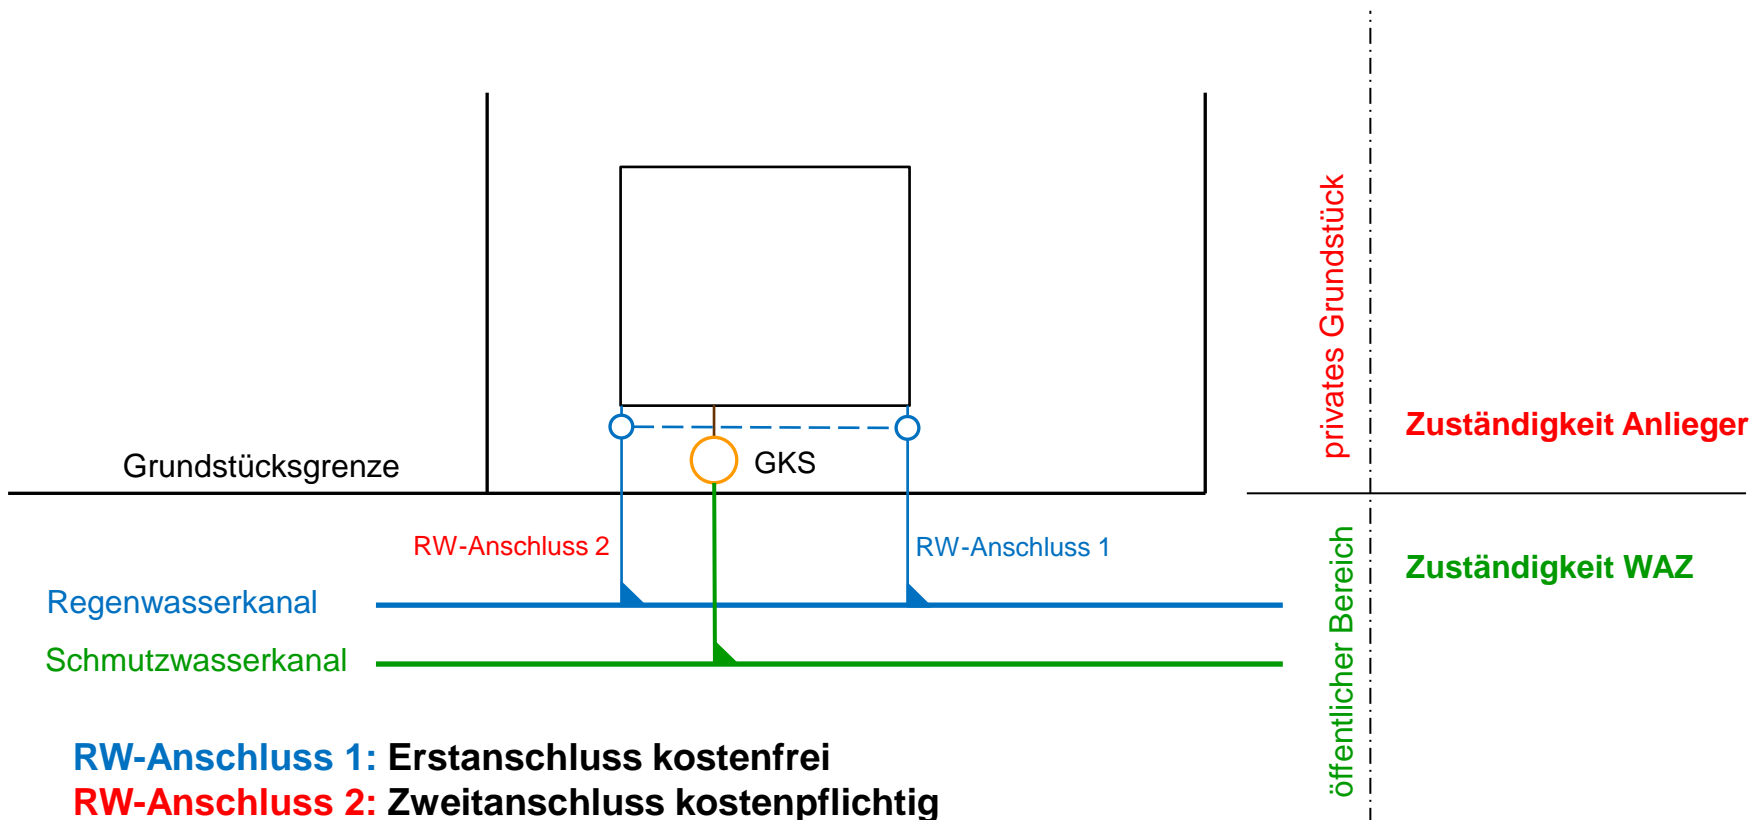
privates Grundstück

Zuständigkeit Anlieger

Grundstücksgrenze

GKS

RW-Anschluss 2

RW-Anschluss 1

öffentlicher Bereich

Zuständigkeit WAZ

Regenwasserkanal

Schmutzwasserkanal

RW-Anschluss 1: Erstanschluss kostenfrei
RW-Anschluss 2: Zweitanschluss kostenpflichtig